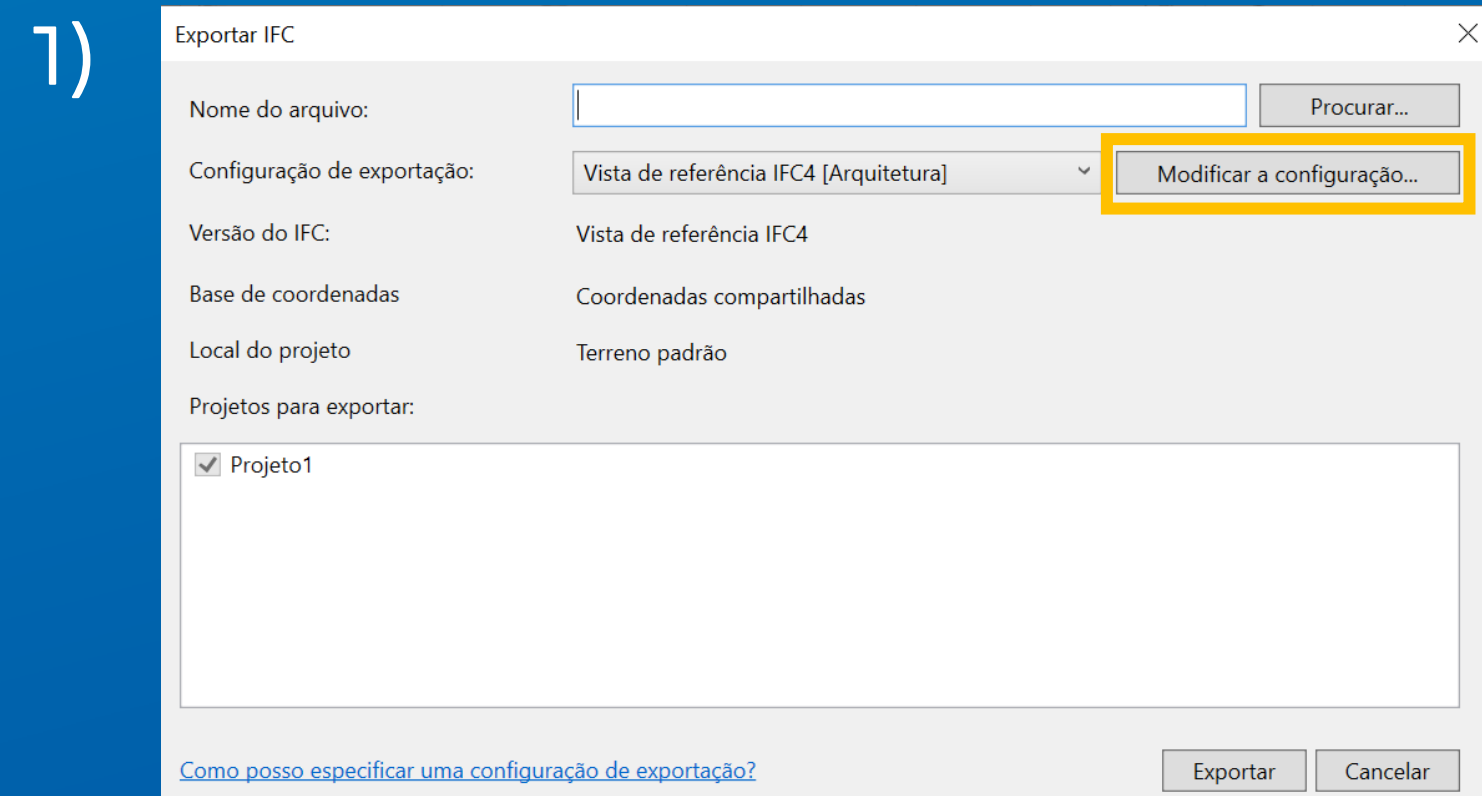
1)

Exportar IFC

Nome do arquivo:

Procurar...

Configuração de exportação:

Vista de referência IFC4 [Arquitetura]

Modificar a configuração...

Versão do IFC:

Vista de referência IFC4

Base de coordenadas

Coordenadas compartilhadas

Local do projeto

Terreno padrão

Projetos para exportar:

Projeto1

Como posso especificar uma configuração de exportação?

Exportar

Cancelar